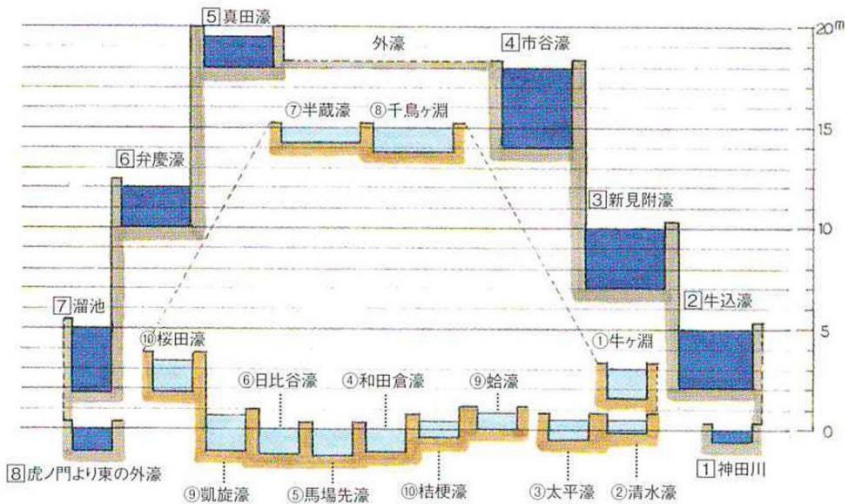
5 真田濠
外濠
4 市谷濠
20m
⑦半蔵濠
⑧千鳥ヶ淵
15
6 弁慶濠
3 新見附濠
10
7 溜池
2 牛込濠
⑩桜田濠
①牛ヶ淵
5
⑥日比谷濠
④和田倉濠
⑨蛤濠
0
8 虎ノ門より東の外濠
1 神田川
⑨凱旋濠
⑤馬場先濠
⑩桔梗濠
③太平濠
②清水濠